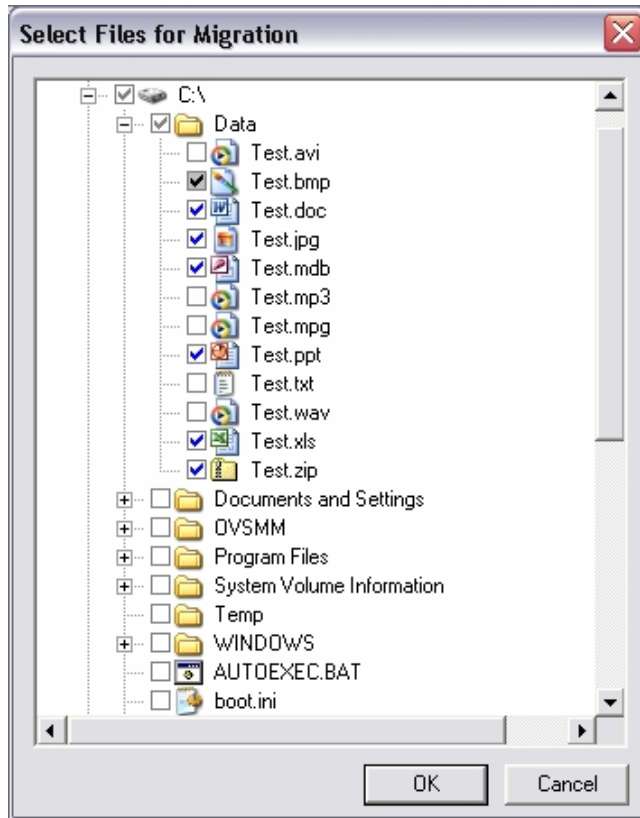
Select Files for Migration

C:\
Data
Test.avi
Test.bmp
Test.doc
Test.jpg
Test.mdb
Test.mp3
Test.mpg
Test.ppt
Test.txt
Test.wav
Test.xls
Test.zip
Documents and Settings
OVSMM
Program Files
System Volume Information
Temp
WINDOWS
AUTOEXEC.BAT
boot.ini

OK
Cancel